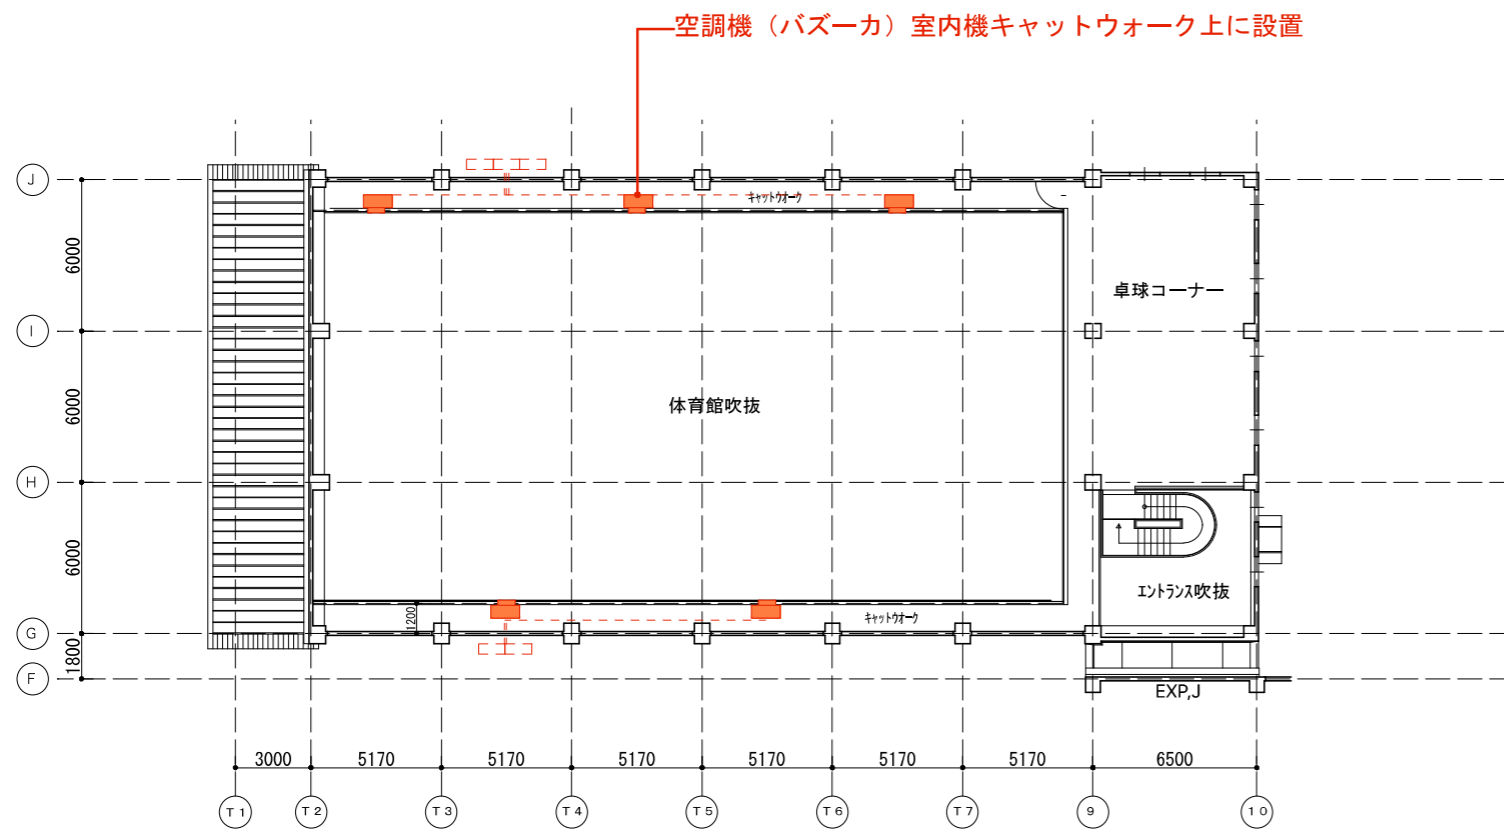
空調機（バズーカ）室内機キャットウォーク上に設置

J
I
H
G
F

6000
6000
6000
1800

キャットウォーク
卓球コーナー
体育館吹抜
エントランス吹抜
1200
キャットウォーク
EXP,J

3000
5170
5170
5170
5170
5170
5170
6500

T1
T2
T3
T4
T5
T6
T7
9
10